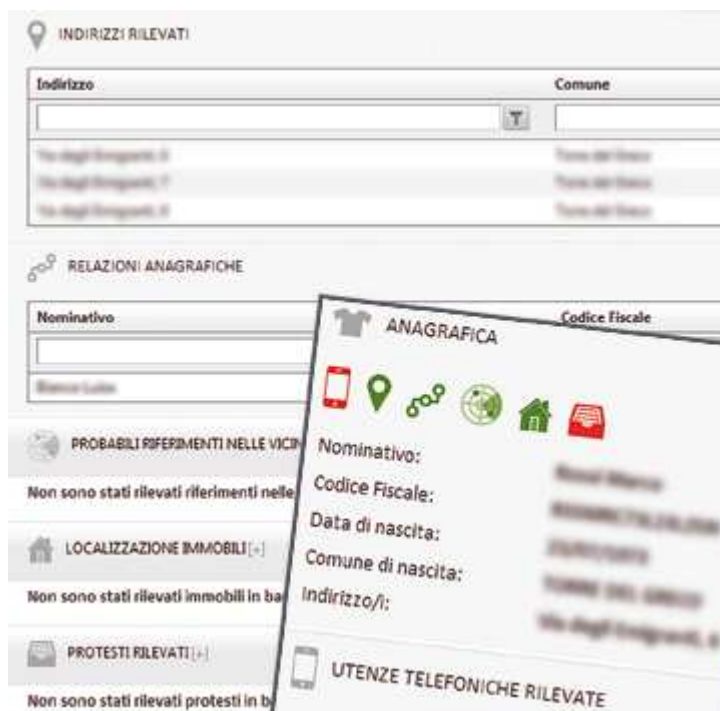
INDIRIZZI RILEVATI

| Indirizzo | Comune |
|---|---|
| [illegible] | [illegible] |
| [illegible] | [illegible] |
| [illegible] | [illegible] |

RELAZIONI ANAGRAFICHE

| Nominativo | Codice Fiscale |
|---|---|
| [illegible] | |

PROBABILI RIFERIMENTI NELLE VICIN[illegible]

Non sono stati rilevati riferimenti nelle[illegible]

LOCALIZZAZIONE IMMOBILI [+]

Non sono stati rilevati immobili in ba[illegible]

PROTESTI RILEVATI [+]

Non sono stati rilevati protesti in b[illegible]

ANAGRAFICA

Nominativo: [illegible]
Codice Fiscale: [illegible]
Data di nascita: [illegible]
Comune di nascita: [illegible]
Indirizzo/i: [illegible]

UTENZE TELEFONICHE RILEVATE